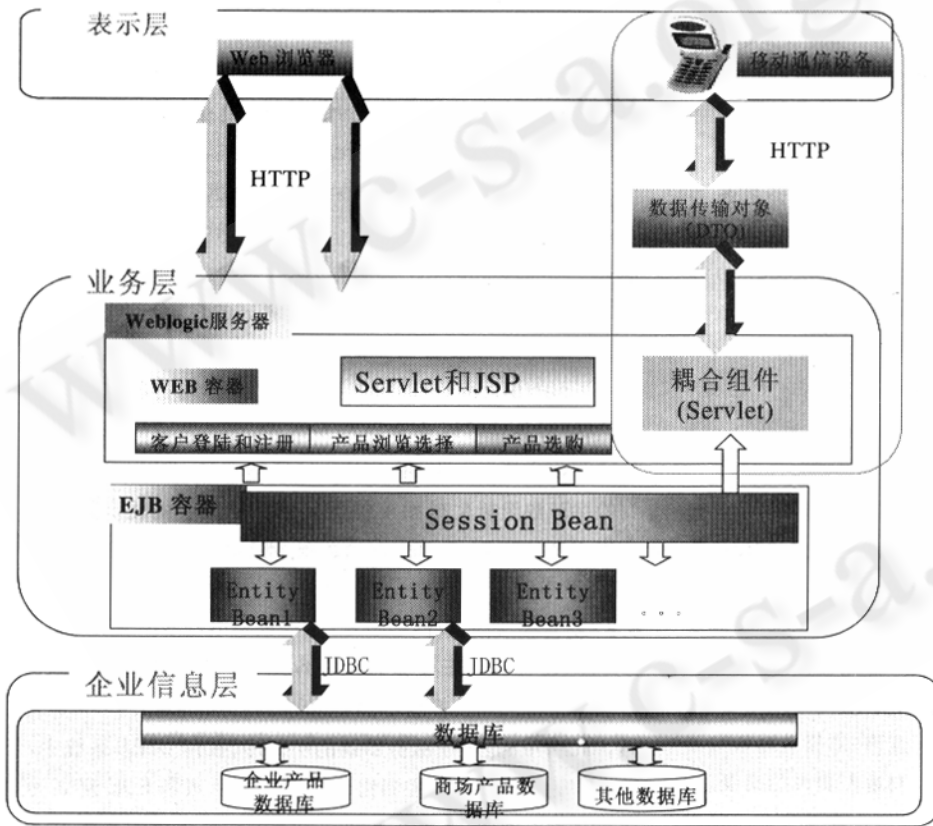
表示层

Web 浏览器

移动通信设备

HTTP

HTTP

数据传输对象 (DTO)

业务层

Weblogic服务器

WEB 容器

Servlet和JSP

耦合组件 (Servlet)

客户登陆和注册

产品浏览选择

产品选购

EJB 容器

Session Bean

Entity Bean1

Entity Bean2

Entity Bean3

. . .

JDBC

JDBC

企业信息层

数据库

企业产品数据库

商场产品数据库

其他数据库

www.c-s-a.org.cn